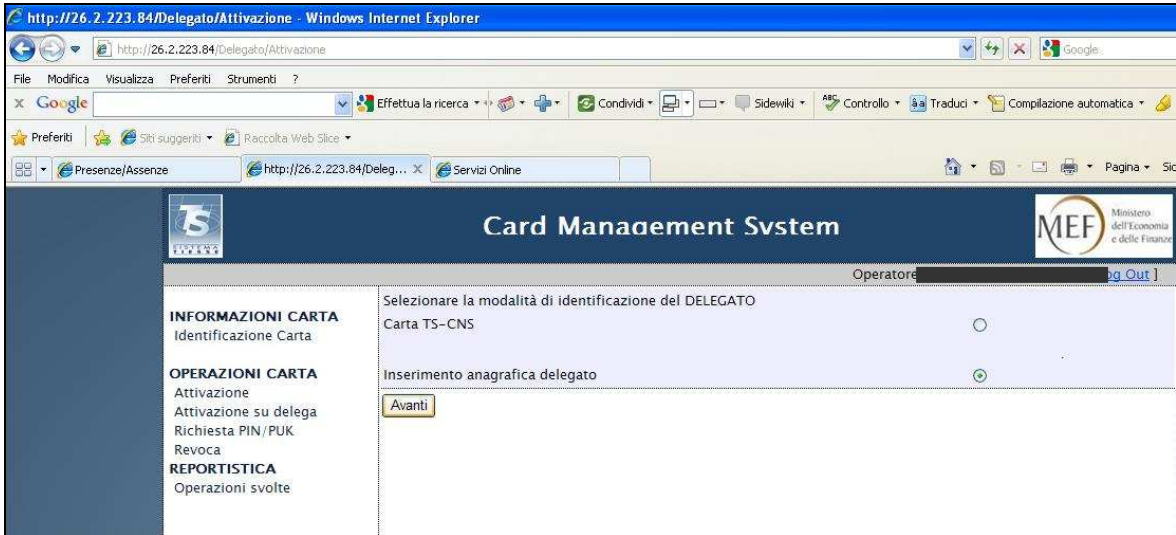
http://26.2.223.84/Delegato/Attivazione - Windows Internet Explorer

http://26.2.223.84/Delegato/Attivazione

Google

File Modifica Visualizza Preferiti Strumenti ?

Google

Effettua la ricerca · Condividi · Sidewiki · Controllo · Traduci · Compilazione automatica ·

Preferiti Siti suggeriti · Raccolta Web Slice ·

Presenze/Assenze http://26.2.223.84/Deleg... Servizi Online

Pagina · Sic

Card Management System

MEF Ministero dell'Economia e delle Finanze

Operatore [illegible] og Out ]

INFORMAZIONI CARTA
Identificazione Carta

OPERAZIONI CARTA
Attivazione
Attivazione su delega
Richiesta PIN/PUK
Revoca
REPORTISTICA
Operazioni svolte

Selezionare la modalità di identificazione del DELEGATO

Carta TS-CNS

Inserimento anagrafica delegato

Avanti